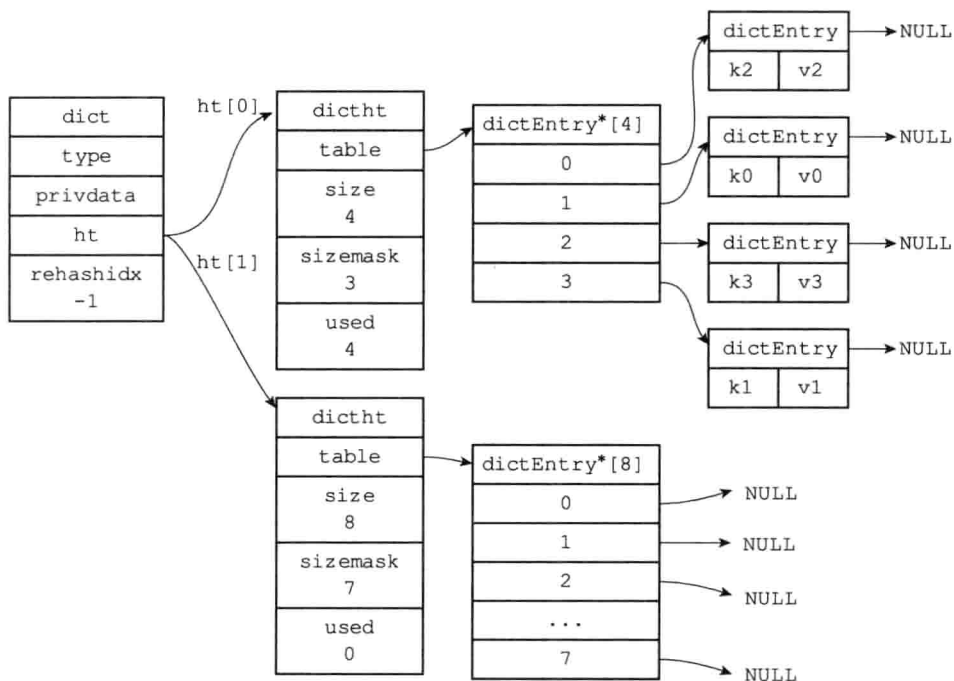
dict
type
privdata
ht
rehashidx
-1

ht[0]

ht[1]

dictht
table
size
4
sizemask
3
used
4

dictEntry*[4]
0
1
2
3

dictEntry
k2 v2
NULL

dictEntry
k0 v0
NULL

dictEntry
k3 v3
NULL

dictEntry
k1 v1
NULL

dictht
table
size
8
sizemask
7
used
0

dictEntry*[8]
0
1
2
...
7

NULL
NULL
NULL
NULL